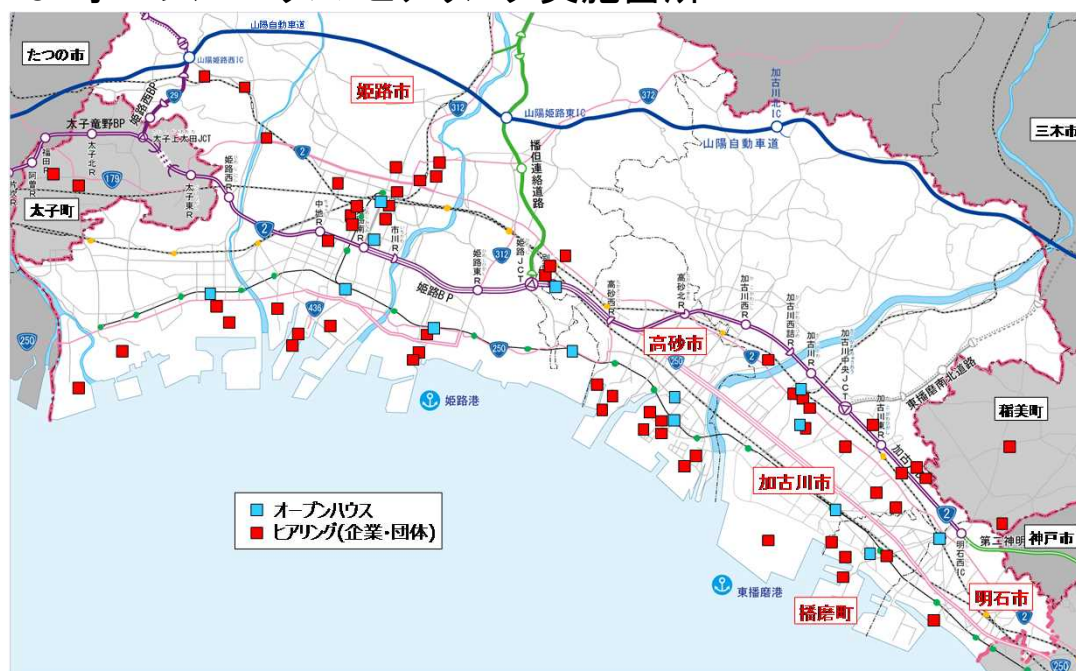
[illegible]

たつの市
山陽自動車道
山陽姫路西IC
姫路西BP
姫路市
312
372
山陽姫路東IC
加古川北IC
三木市
太子竜野BP
太子北R
太子上太田JCT
太子東R
姫路西R
福田R
阿曽R
179
太子町
2
中地R
市川R
播但連絡道路
姫路JCT
姫路東R
312
山陽自動車道
高砂西R
高砂北R
加古川西R
加古川西R
加古川R
加古川中央JCT
東播磨南北道路
姫路BP
436
250
250
高砂市
2
姫路港
稲美町
加古川バイパス
加古川東R
加古川市
オープンハウス
ヒアリング(企業・団体)
2
第二神明
明石西IC
神戸市
東播磨港
播磨町
明石市
2
250